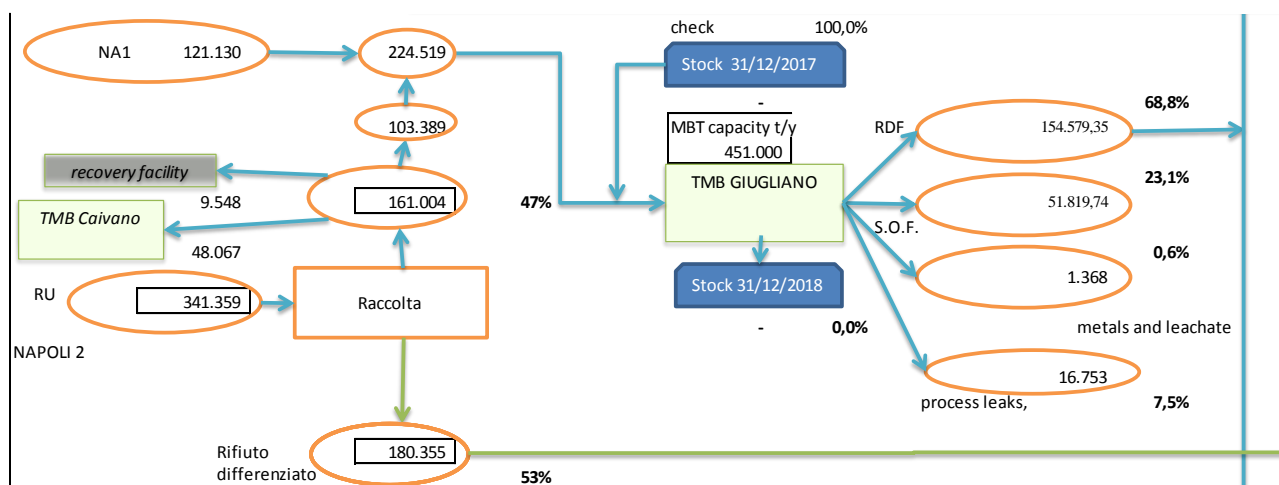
NA1 121.130

224.519

check 100,0%

Stock 31/12/2017

-

MBT capacity t/y
451.000

103.389

recovery facility

9.548

161.004

47%

TMB GIUGLIANO

TMB Caivano

48.067

RU

341.359

Raccolta

NAPOLI 2

Stock 31/12/2018

- 0,0%

RDF

154.579,35

68,8%

23,1%

51.819,74

S.O.F.

0,6%

1.368

metals and leachate

16.753

process leaks,

7,5%

Rifiuto differenziato

180.355

53%